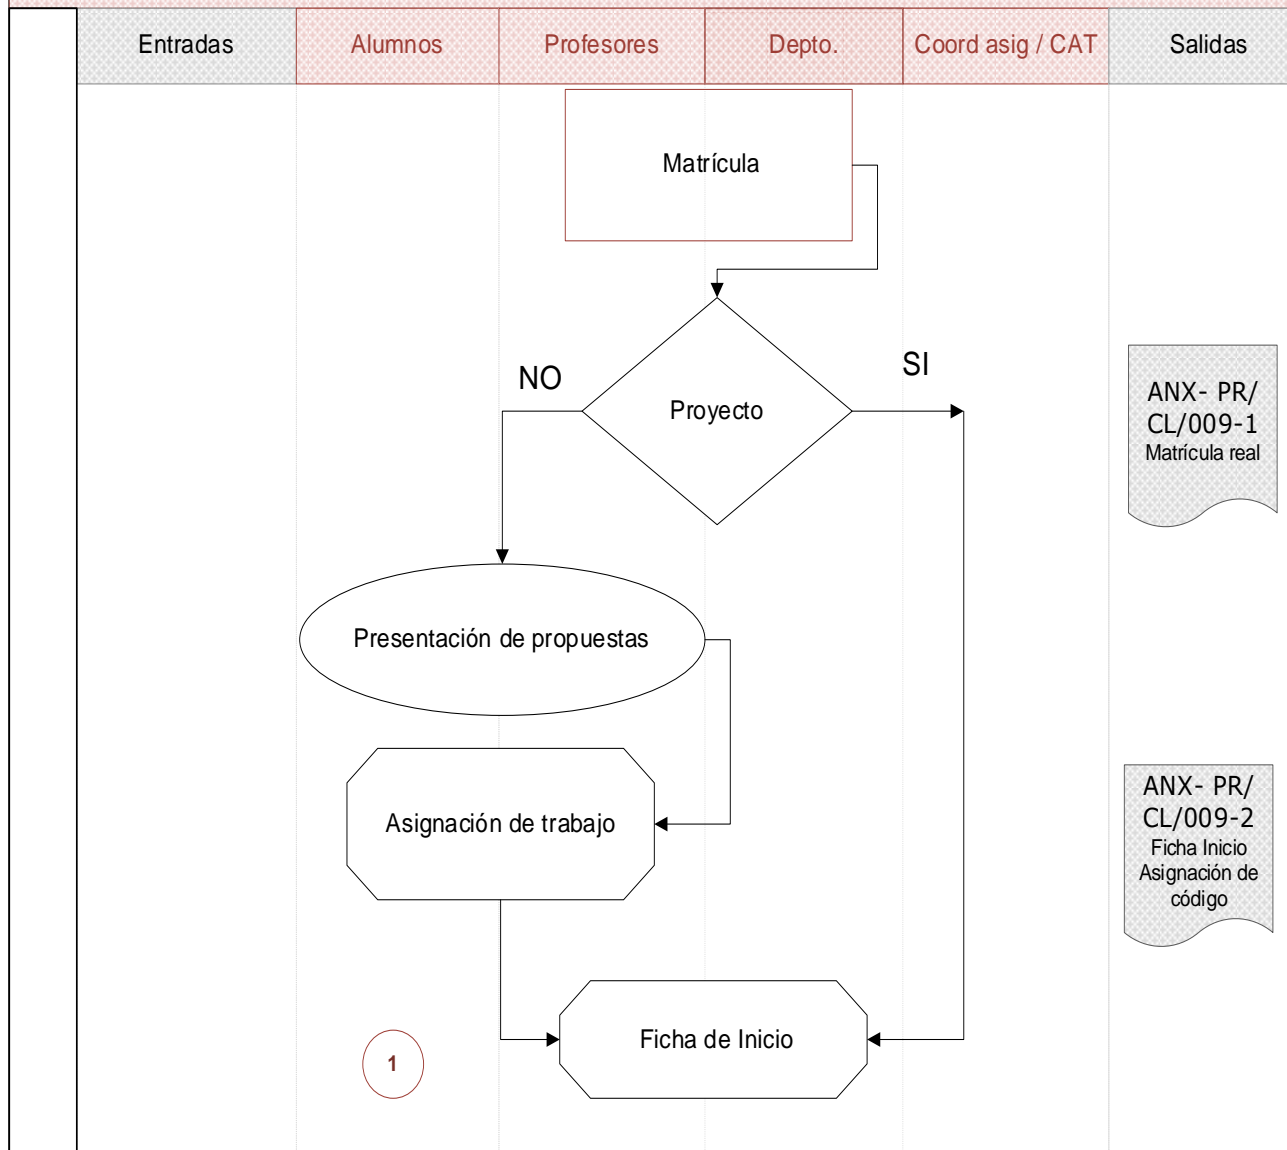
| Entradas | Alumnos | Profesores | Depto. | Coord asig / CAT | Salidas |
|---|---|---|---|---|---|

Matrícula

NO

Proyecto

SI

ANX- PR/ CL/009-1
Matrícula real

Presentación de propuestas

Asignación de trabajo

ANX- PR/ CL/009-2
Ficha Inicio
Asignación de código

1

Ficha de Inicio